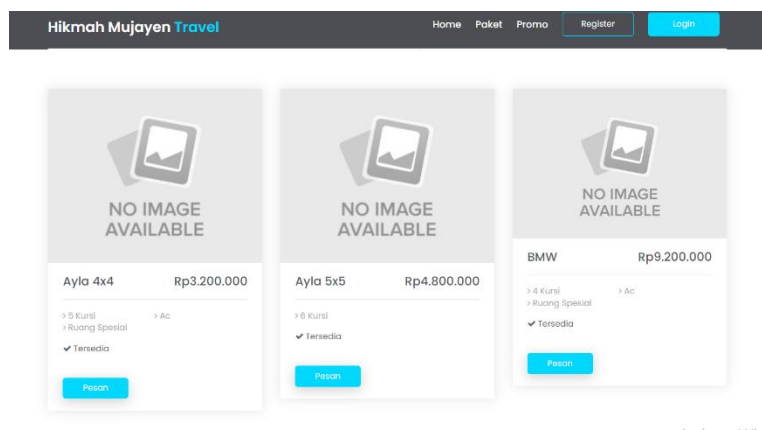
Hikmah Mujayen Travel

Home Paket Promo Register Login

NO IMAGE AVAILABLE

Ayla 4x4 Rp3.200.000

> 5 Kursi > Ac
> Ruang Spesial

✔ Tersedia

Pesan

NO IMAGE AVAILABLE

Ayla 5x5 Rp4.800.000

> 6 Kursi

✔ Tersedia

Pesan

NO IMAGE AVAILABLE

BMW Rp9.200.000

> 4 Kursi > Ac
> Ruang Spesial

✔ Tersedia

Pesan